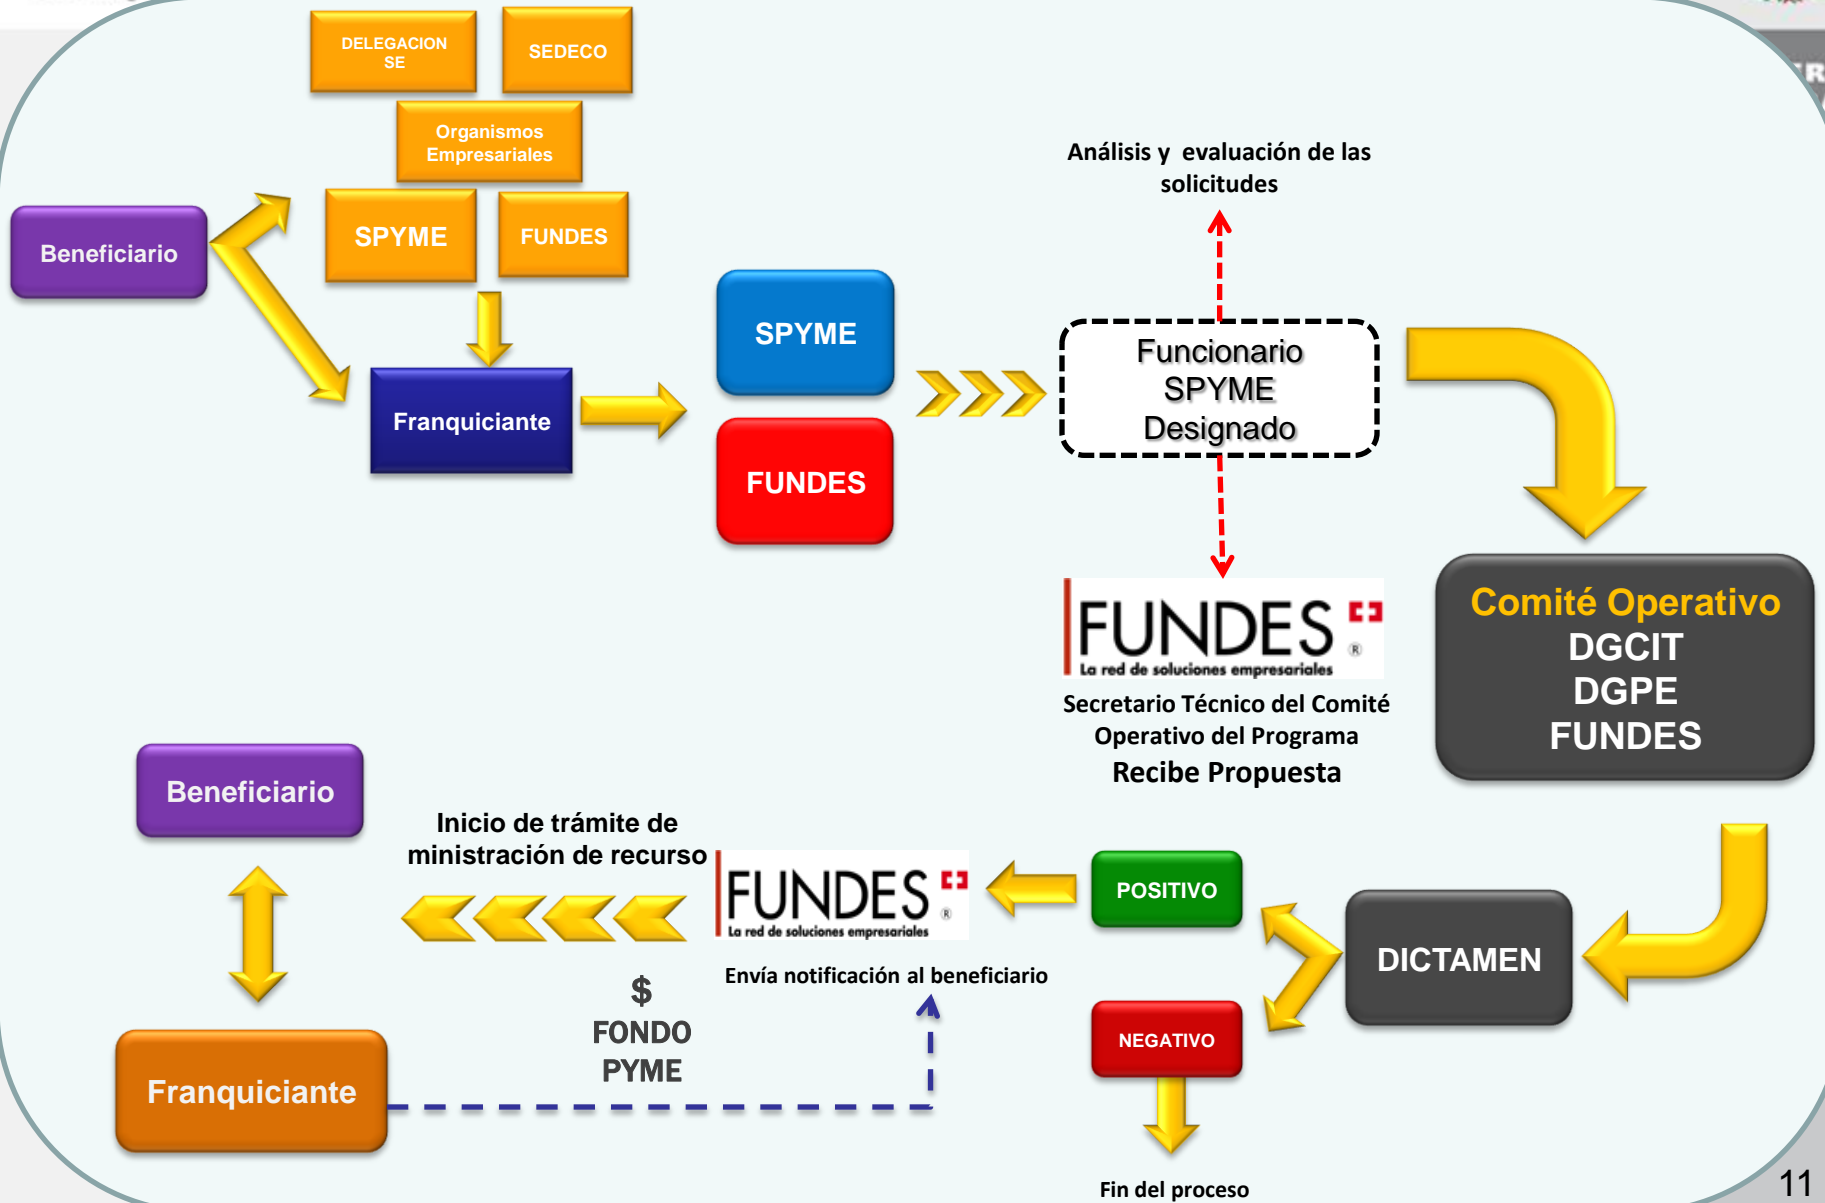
DELEGACION SE

SEDECO

Organismos Empresariales

SPYME

FUNDES

Beneficiario

Franquiciante

SPYME

FUNDES

Análisis y evaluación de las solicitudes

Funcionario SPYME Designado

FUNDES
La red de soluciones empresariales

Secretario Técnico del Comité Operativo del Programa

Recibe Propuesta

Comité Operativo
DGCIT
DGPE
FUNDES

Beneficiario

Inicio de trámite de ministración de recurso

FUNDES
La red de soluciones empresariales

Envía notificación al beneficiario

POSITIVO

NEGATIVO

DICTAMEN

$
FONDO PYME

Franquiciante

Fin del proceso

11